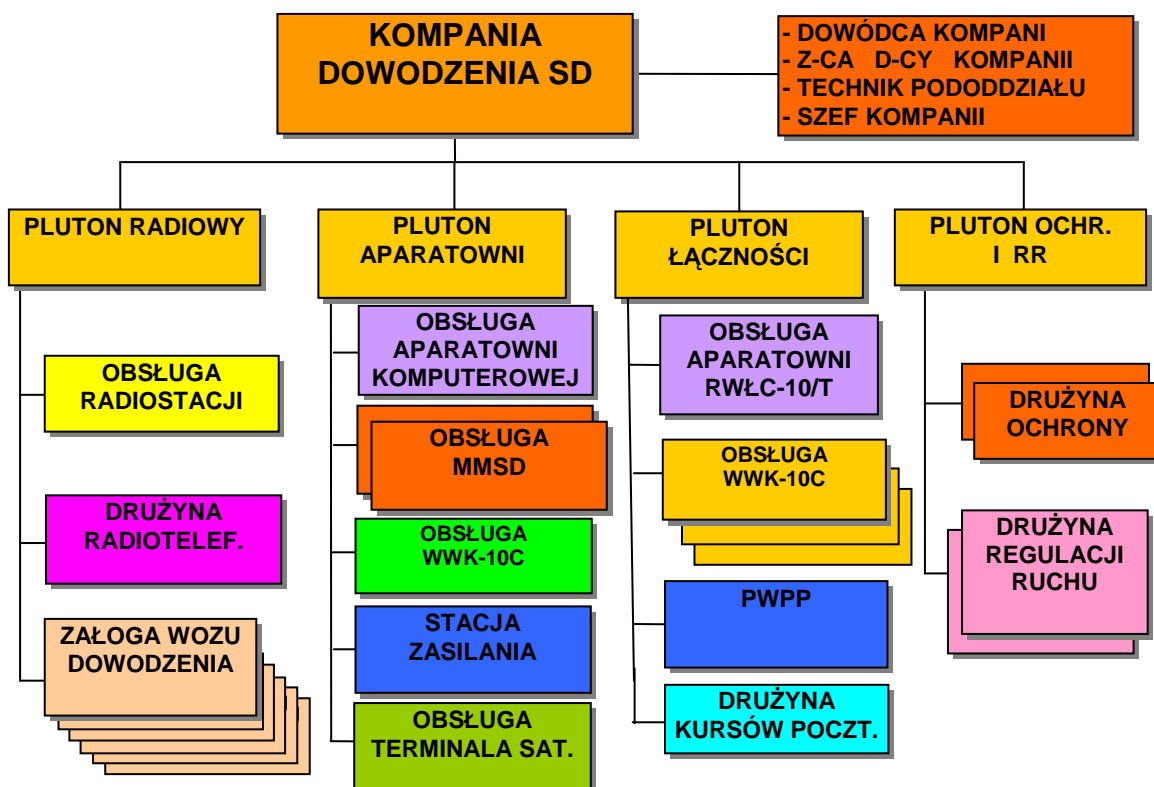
KOMPANIA DOWODZENIA SD

- DOWÓDCA KOMPANI
- Z-CA D-CY KOMPANII
- TECHNIK PODODDZIAŁU
- SZEF KOMPANII

PLUTON RADIOWY

OBSŁUGA RADIOSTACJI

DRUŻYNA RADIOTELEF.

ZAŁOGA WOZU DOWODZENIA

PLUTON APARATOWNI

OBSŁUGA APARATOWNI KOMPUTEROWEJ

OBSŁUGA MMSD

OBSŁUGA WWK-10C

STACJA ZASILANIA

OBSŁUGA TERMINALA SAT.

PLUTON ŁĄCZNOŚCI

OBSŁUGA APARATOWNI RWŁC-10/T

OBSŁUGA WWK-10C

PWPP

DRUŻYNA KURSÓW POCZT.

PLUTON OCHR. I RR

DRUŻYNA OCHRONY

DRUŻYNA REGULACJI RUCHU